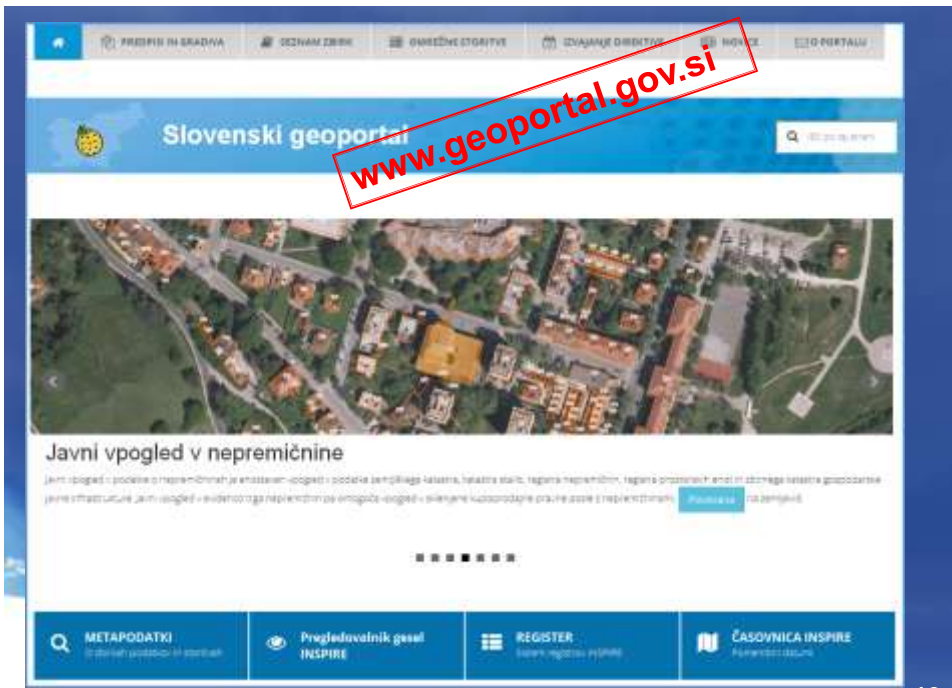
PREDPISI IN GRADIVA | SEZNAM ZBIRK | OMREŽNE STORITVE | IZVAJANJE DIREKTIVE | NOVICE | O PORTALU

Slovenski geoportal

www.geoportal.gov.si

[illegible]

Javni vpogled v nepremičnine

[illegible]

Preberi več

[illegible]

METAPODATKI
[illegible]

Pregledovalnik geselnika INSPIRE

REGISTER
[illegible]

ČASOVNICA INSPIRE
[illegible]